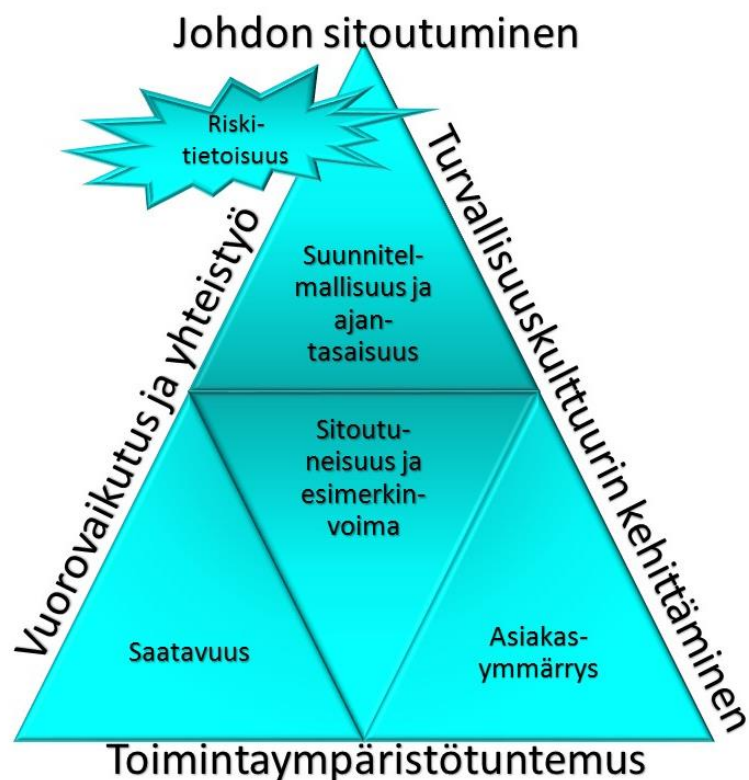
Johdon sitoutuminen

Riski-tietoisuus

Vuorovaikutus ja yhteistyö

Turvallisuuskulttuurin kehittäminen

Suunnitelmallisuus ja ajantasaisuus

Sitoutuneisuus ja esimerkinvoima

Saatavuus

Asiakasymmärrys

Toimintaympäristötuntemus